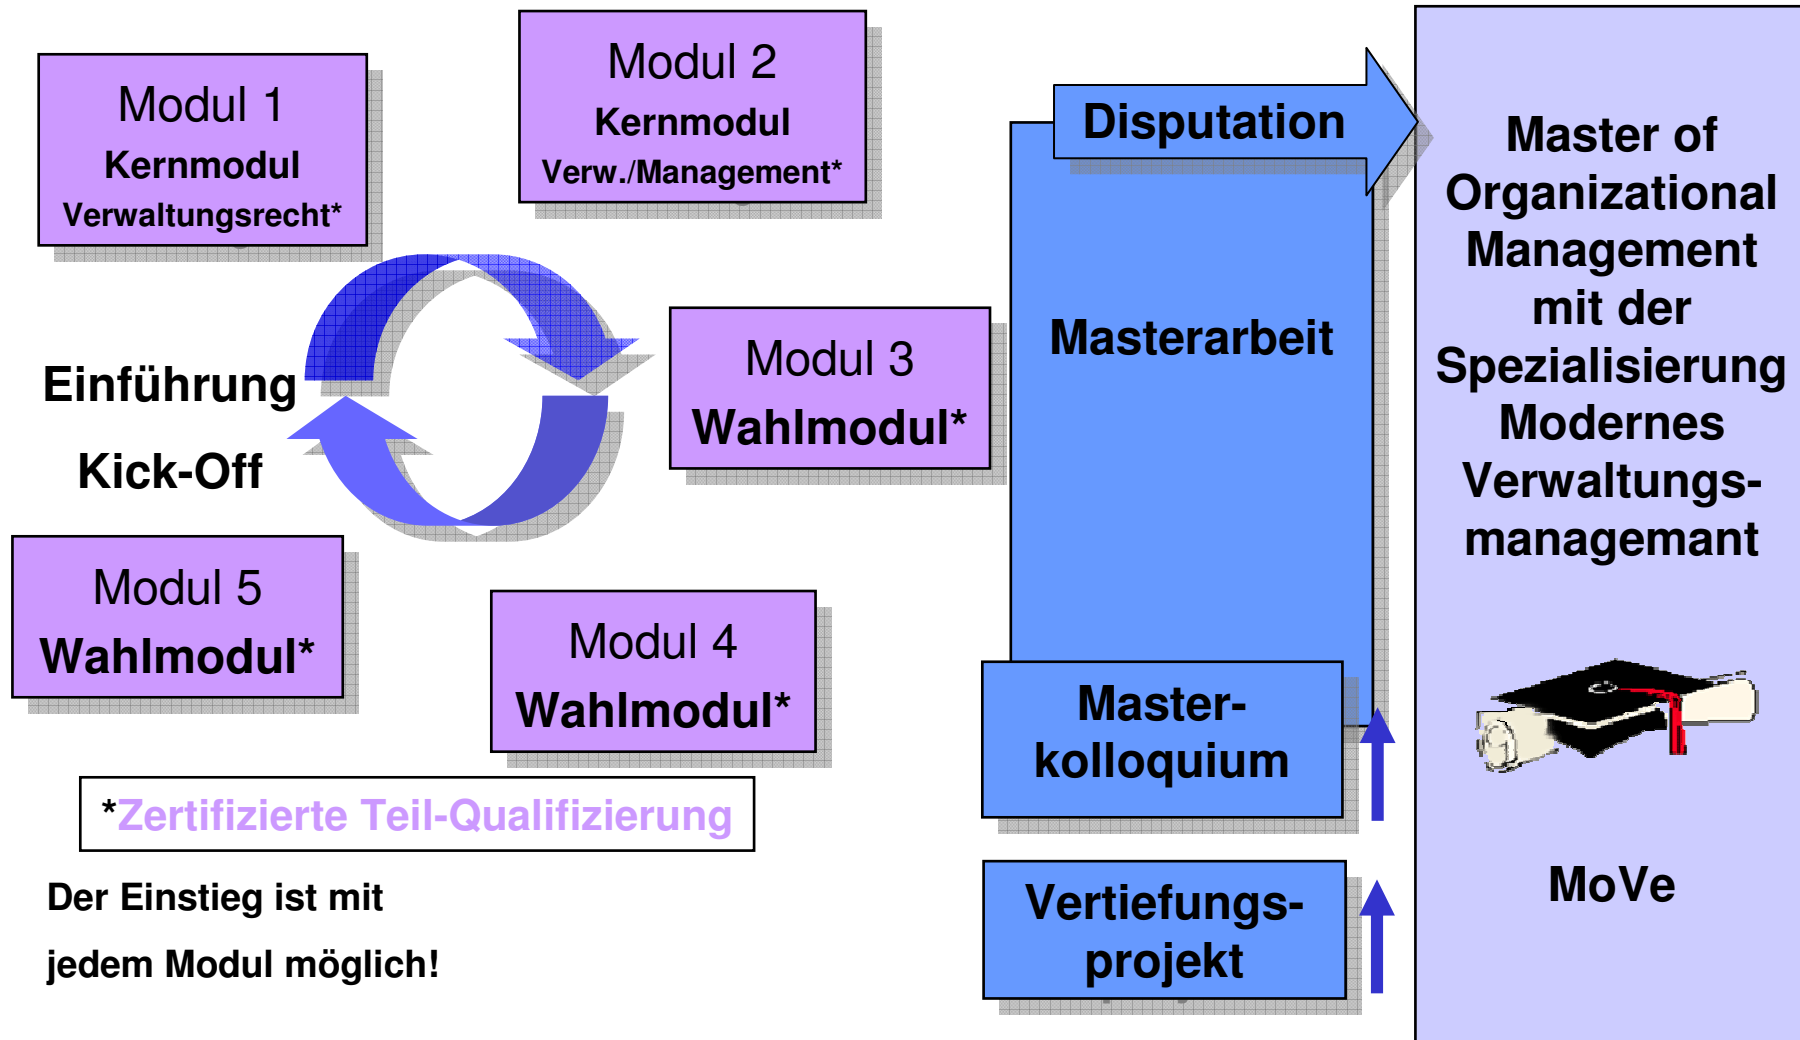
Modul 1
Kernmodul
Verwaltungsrecht*

Modul 2
Kernmodul
Verw./Management*

Disputation

Master of Organizational Management mit der Spezialisierung Modernes Verwaltungsmanagemant

Einführung

Kick-Off

Modul 3
Wahlmodul*

Masterarbeit

Modul 5
Wahlmodul*

Modul 4
Wahlmodul*

Masterkolloquium

*Zertifizierte Teil-Qualifizierung

Der Einstieg ist mit jedem Modul möglich!

Vertiefungsprojekt

MoVe